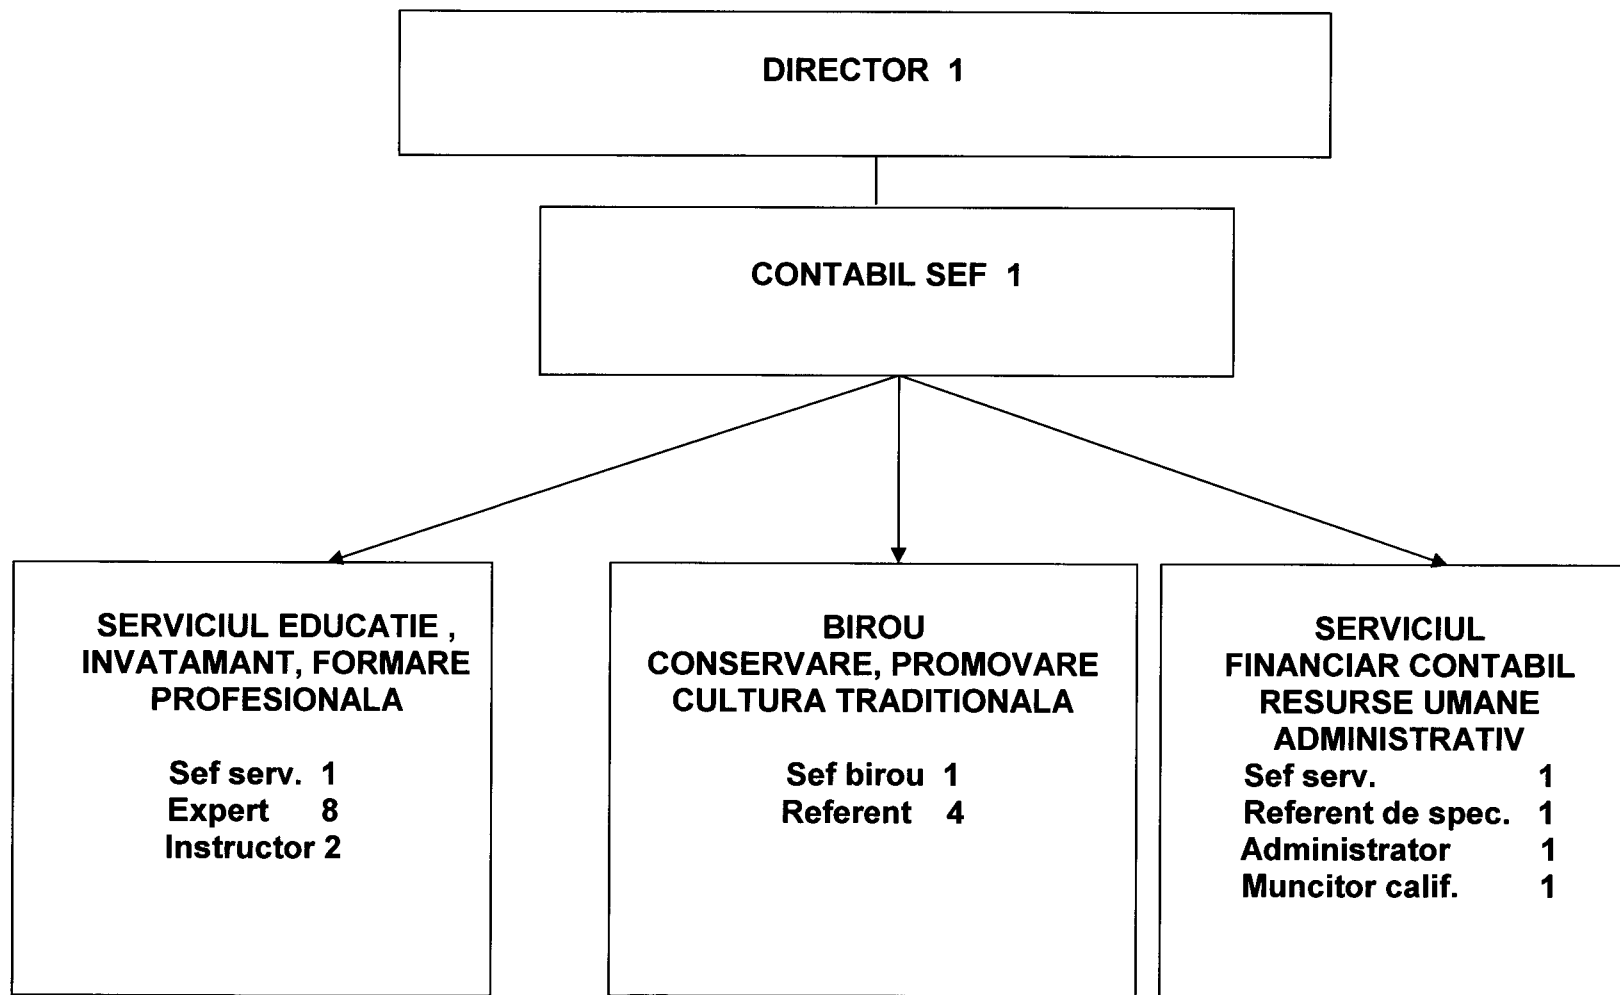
DIRECTOR 1

CONTABIL SEF 1

SERVICIUL EDUCATIE , INVATAMANT, FORMARE PROFESIONALA

Sef serv. 1
Expert 8
Instructor 2

BIROU CONSERVARE, PROMOVARE CULTURA TRADITIONALA

Sef birou 1
Referent 4

SERVICIUL FINANCIAR CONTABIL RESURSE UMANE ADMINISTRATIV

Sef serv. 1
Referent de spec. 1
Administrator 1
Muncitor calif. 1